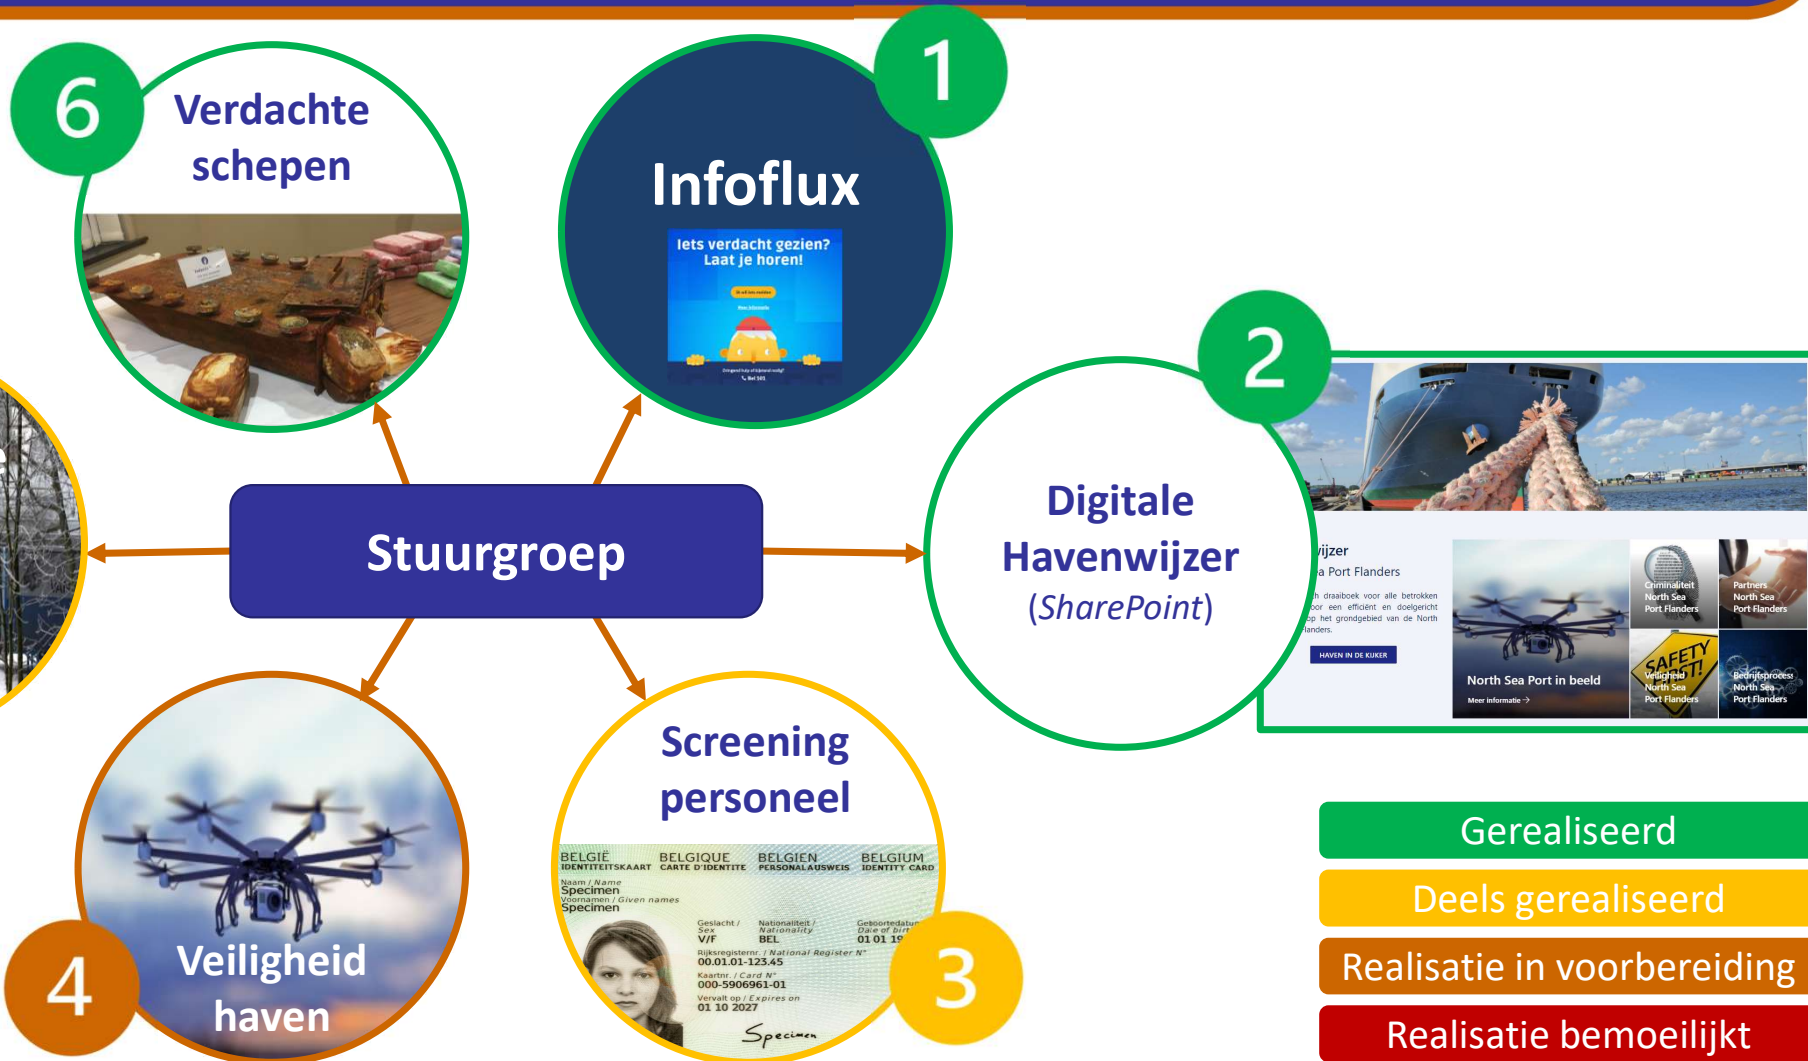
6

Verdachte schepen

1

Infoflux

Iets verdacht gezien? Laat je horen!

2

Digitale Havenwijzer (SharePoint)

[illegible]ijzer

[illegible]a Port Flanders

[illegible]h draaiboek voor alle betrokken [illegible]oor een efficiënt en doelgericht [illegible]op het grondgebied van de North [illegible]landers.

HAVEN IN DE KIJKER

North Sea Port in beeld

Meer informatie →

Criminaliteit North Sea Port Flanders

Partners North Sea Port Flanders

Veiligheid North Sea Port Flanders

Bedrijfsprocess North Sea Port Flanders

Stuurgroep

4

Veiligheid haven

Screening personeel

3

BELGIË IDENTITEITSKAART BELGIQUE CARTE D'IDENTITE BELGIEN PERSONALAUSWEIS BELGIUM IDENTITY CARD

Naam / Name Specimen

Voornamen / Given names Specimen

Geslacht / Sex V/F

Nationaliteit / Nationality BEL

Geboortedatum / Date of birth 01 01 19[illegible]

Rijksregisternr. / National Register N° 00.01.01-123.45

Kaartnr. / Card N° 000-5906961-01

Vervalt op / Expires on 01 10 2027

Specimen

Gerealiseerd

Deels gerealiseerd

Realisatie in voorbereiding

Realisatie bemoeilijkt